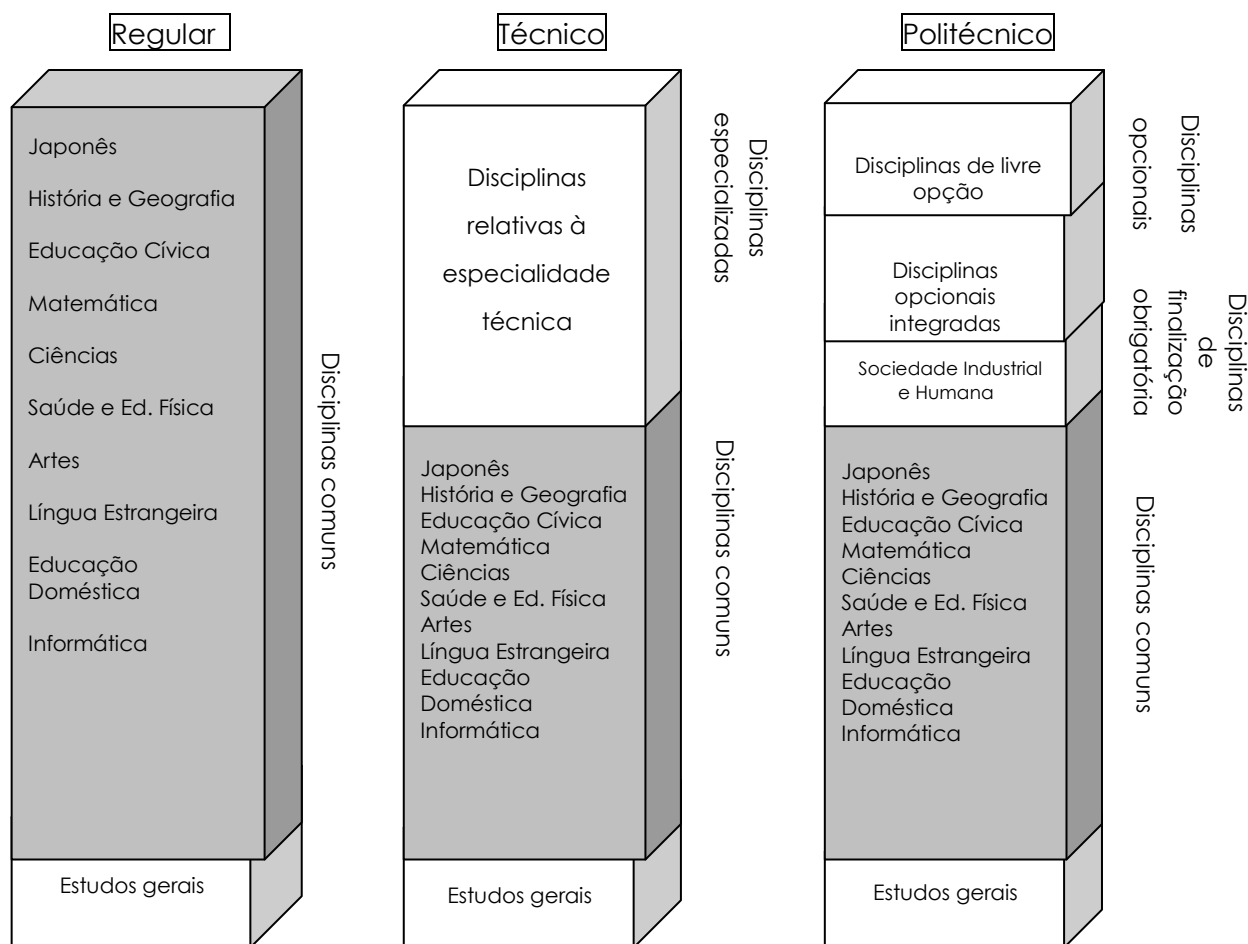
Regular

Japonês

História e Geografia

Educação Cívica

Matemática

Ciências

Saúde e Ed. Física

Artes

Língua Estrangeira

Educação Doméstica

Informática

Disciplinas comuns

Estudos gerais

Técnico

Disciplinas relativas à especialidade técnica

Disciplinas especializadas

Japonês
História e Geografia
Educação Cívica
Matemática
Ciências
Saúde e Ed. Física
Artes
Língua Estrangeira
Educação Doméstica
Informática

Disciplinas comuns

Estudos gerais

Politécnico

Disciplinas de livre opção

Disciplinas opcionais

Disciplinas opcionais integradas

Sociedade Industrial e Humana

Disciplinas de finalização obrigatória

Japonês
História e Geografia
Educação Cívica
Matemática
Ciências
Saúde e Ed. Física
Artes
Língua Estrangeira
Educação Doméstica
Informática

Disciplinas comuns

Estudos gerais